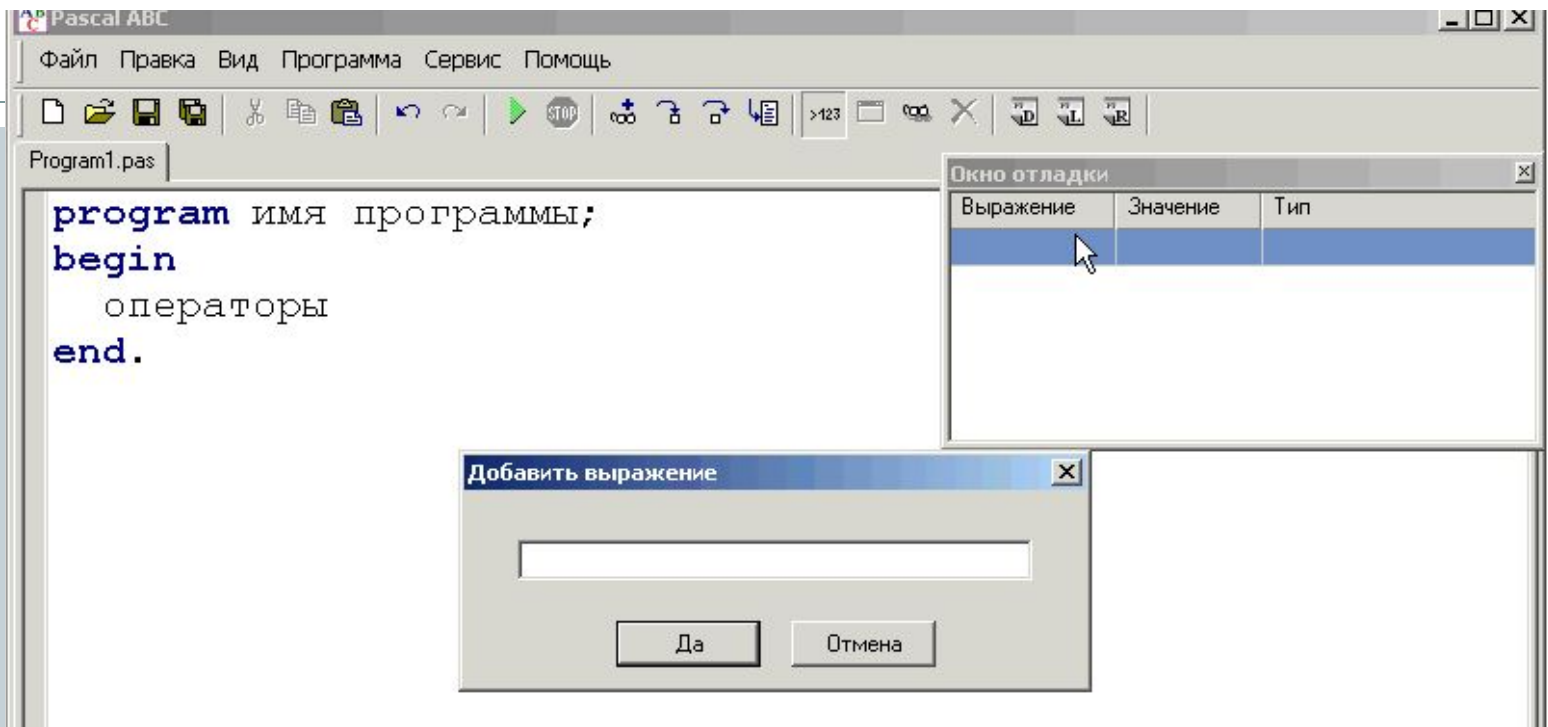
Pascal ABC

Файл Правка Вид Программа Сервис Помощь

>123

Program1.pas

program имя программы;
begin
  операторы
end.

Окно отладки

| Выражение | Значение | Тип |
|---|---|---|
| | | |

Добавить выражение

Да Отмена